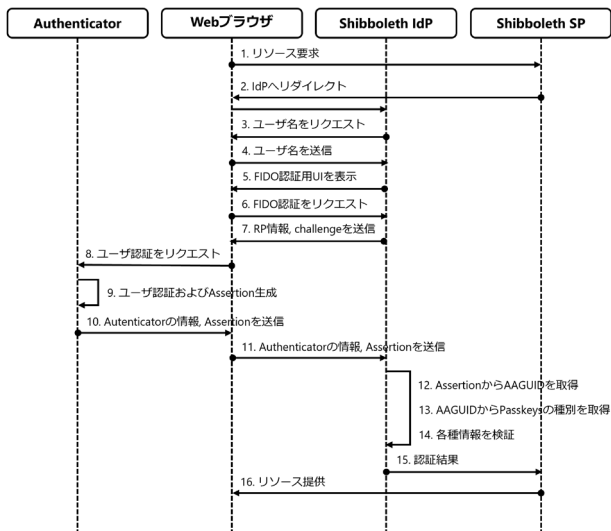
Authenticator

Webブラウザ

Shibboleth IdP

Shibboleth SP

1. リソース要求

2. IdPへリダイレクト

3. ユーザ名をリクエスト

4. ユーザ名を送信

5. FIDO認証用UIを表示

6. FIDO認証をリクエスト

7. RP情報, challengeを送信

8. ユーザ認証をリクエスト

9. ユーザ認証およびAssertion生成

10. Autenticatorの情報, Assertionを送信

11. Authenticatorの情報, Assertionを送信

12. AssertionからAAGUIDを取得

13. AAGUIDからPasskeysの種別を取得

14. 各種情報を検証

15. 認証結果

16. リソース提供